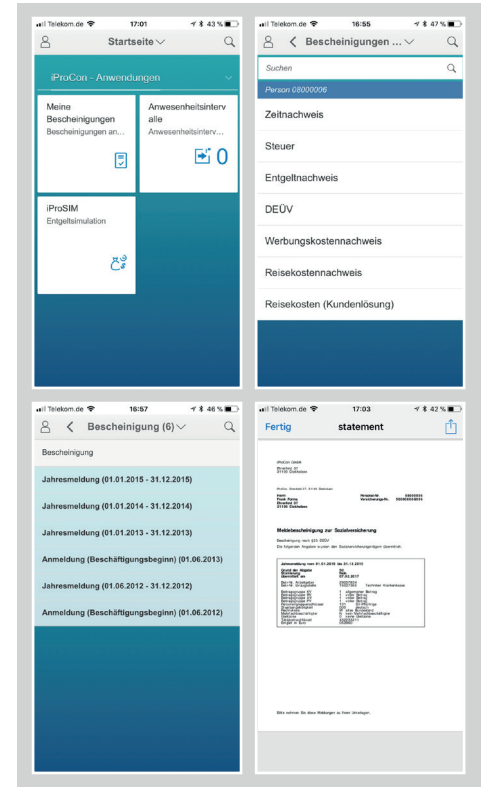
Telekom.de 17:01 43 %

Startseite

iProCon - Anwendungen

Meine Bescheinigungen
Bescheinigungen an...

Anwesenheitsintervalle
Anwesenheitsinterv...

0

iProSIM
Entgeltsimulation

Telekom.de 16:55 47 %

Bescheinigungen ...

Suchen

Person 08000006

Zeitnachweis

Steuer

Entgeltnachweis

DEÜV

Werbungskostennachweis

Reisekostennachweis

Reisekosten (Kundenlösung)

Telekom.de 16:57 46 %

Bescheinigung (6)

Bescheinigung

Jahresmeldung (01.01.2015 - 31.12.2015)

Jahresmeldung (01.01.2014 - 31.12.2014)

Jahresmeldung (01.01.2013 - 31.12.2013)

Anmeldung (Beschäftigungsbeginn) (01.06.2013)

Jahresmeldung (01.06.2012 - 31.12.2012)

Anmeldung (Beschäftigungsbeginn) (01.06.2012)

Telekom.de 17:03 42 %

Fertig statement

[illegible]

Meldebescheinigung zur Sozialversicherung

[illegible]